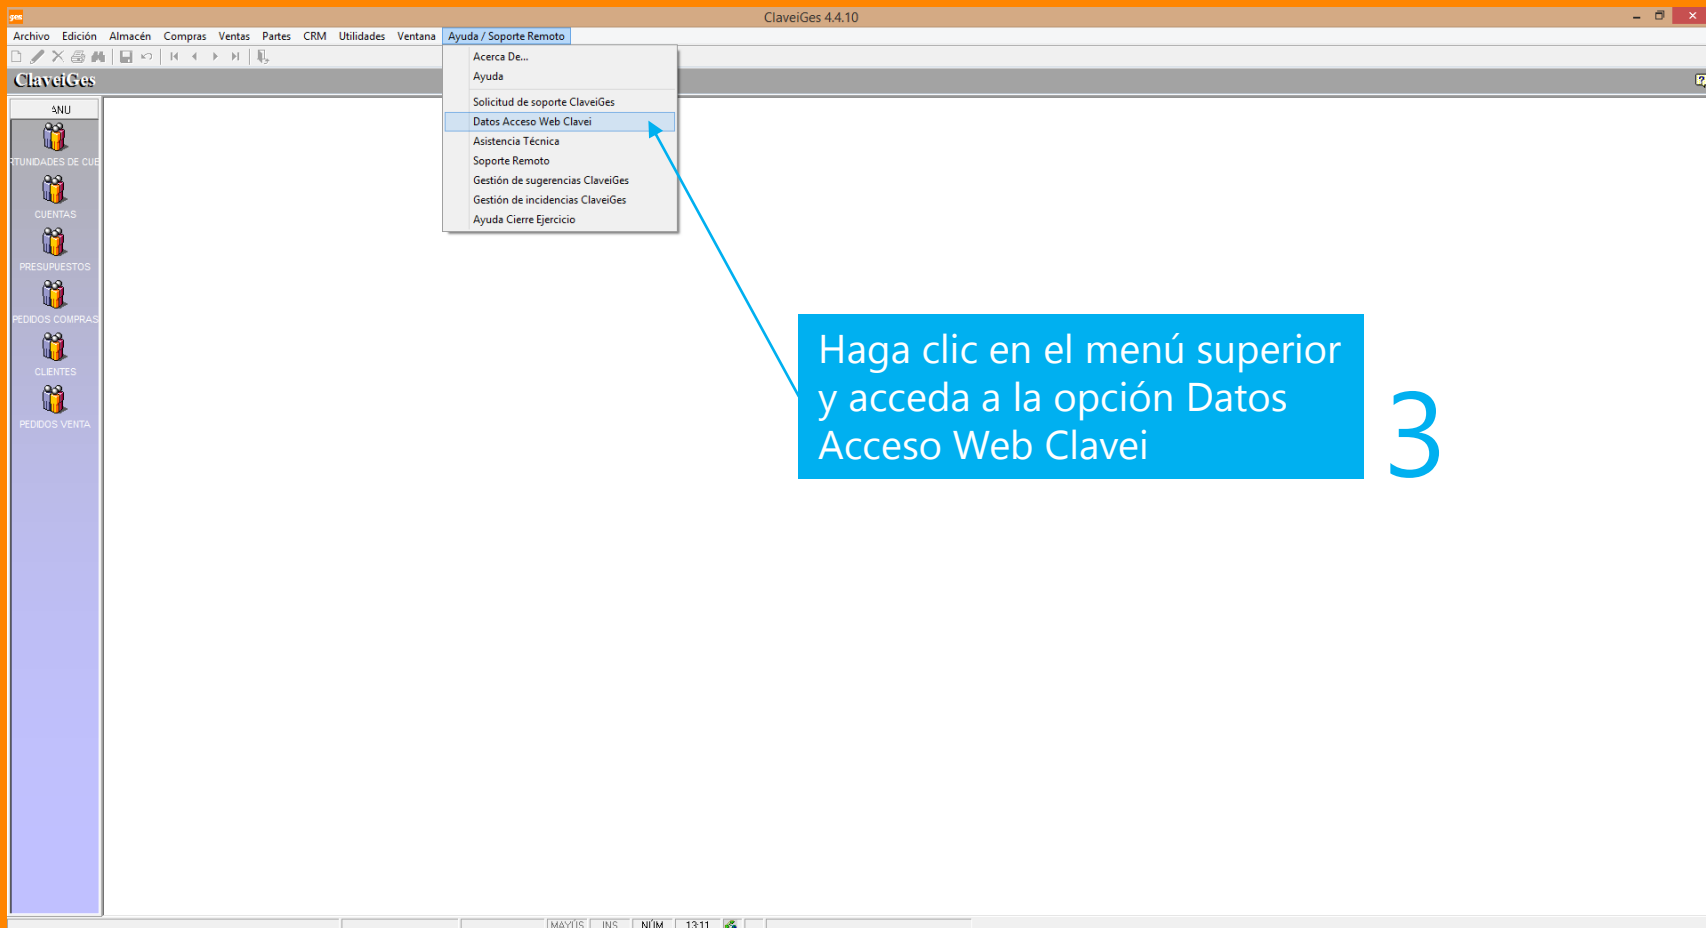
ClaveiGes 4.4.10

Archivo Edición Almacén Compras Ventas Partes CRM Utilidades Ventana Ayuda / Soporte Remoto

ClaveiGes

ANU

RTUNIDADES DE CUE

CUENTAS

PRESUPUESTOS

PEDIDOS COMPRAS

CLIENTES

PEDIDOS VENTA

Acerca De...
Ayuda
Solicitud de soporte ClaveiGes
Datos Acceso Web Clavei
Asistencia Técnica
Soporte Remoto
Gestión de sugerencias ClaveiGes
Gestión de incidencias ClaveiGes
Ayuda Cierre Ejercicio

Haga clic en el menú superior y acceda a la opción Datos Acceso Web Clavei

3

MAYÚS INS NÚM 13:11